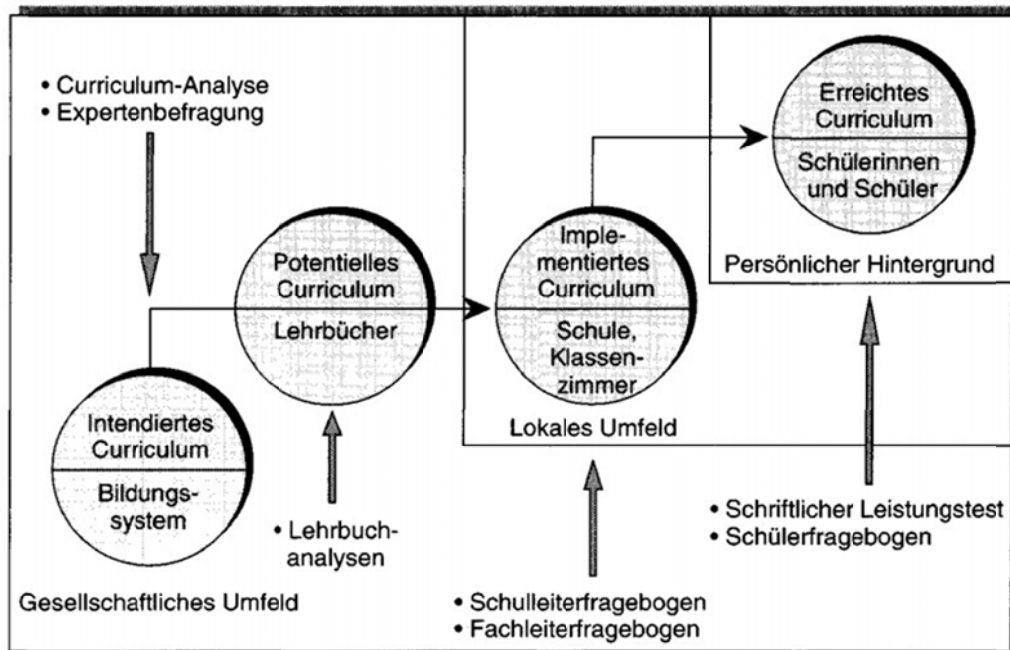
• Curriculum-Analyse
• Expertenbefragung

Erreichtes Curriculum

Schülerinnen und Schüler

Persönlicher Hintergrund

Potentielles Curriculum

Lehrbücher

Implementiertes Curriculum

Schule, Klassenzimmer

Intendiertes Curriculum

Bildungssystem

Lokales Umfeld

• Lehrbuchanalysen

Gesellschaftliches Umfeld

• Schriftlicher Leistungstest
• Schülerfragebogen

• Schulleiterfragebogen
• Fachleiterfragebogen